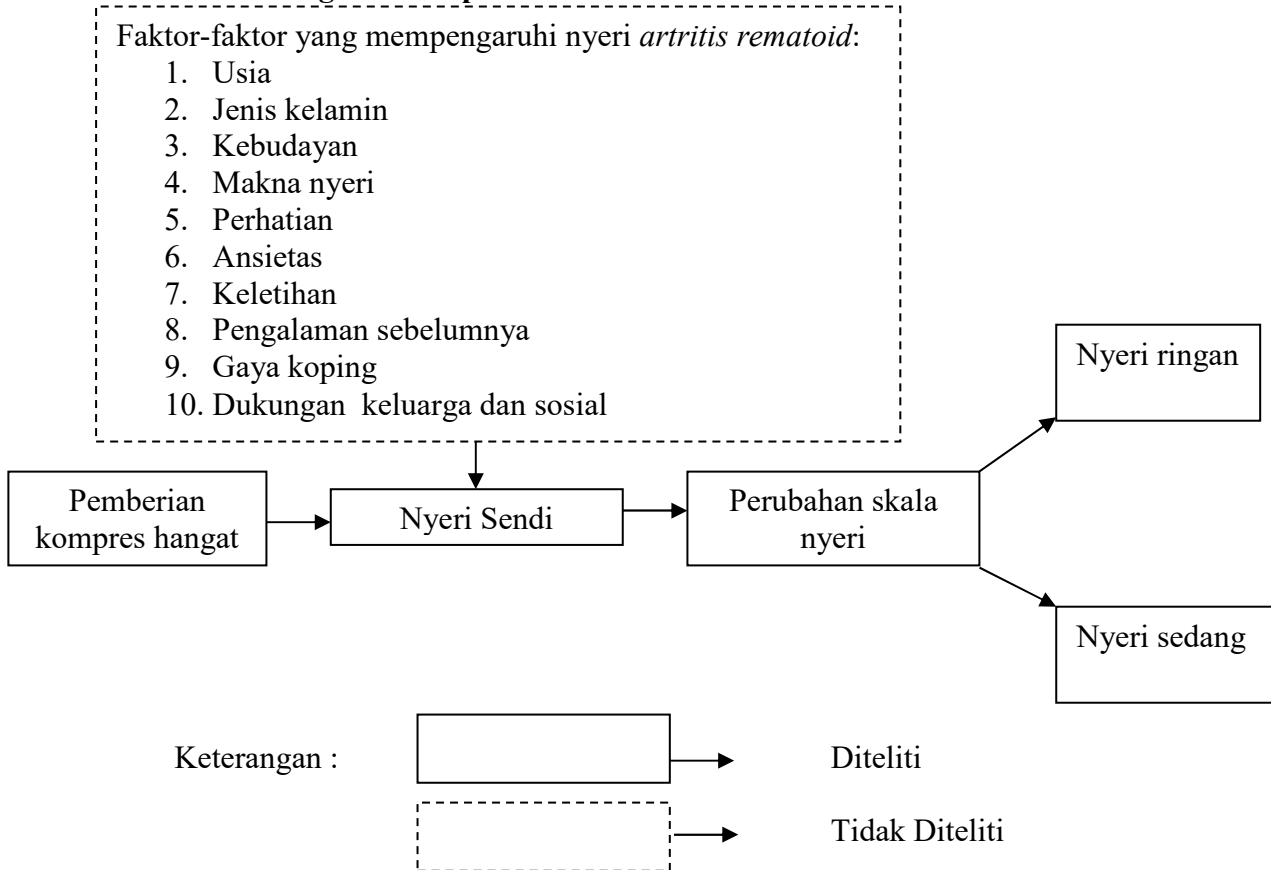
Faktor-faktor yang mempengaruhi nyeri *artritis rematoid*:

1. Usia
2. Jenis kelamin
3. Kebudayan
4. Makna nyeri
5. Perhatian
6. Ansietas
7. Keletihan
8. Pengalaman sebelumnya
9. Gaya koping
10. Dukungan keluarga dan sosial

Pemberian kompres hangat

Nyeri Sendi

Perubahan skala nyeri

Nyeri ringan

Nyeri sedang

Keterangan :

Diteliti

Tidak Diteliti